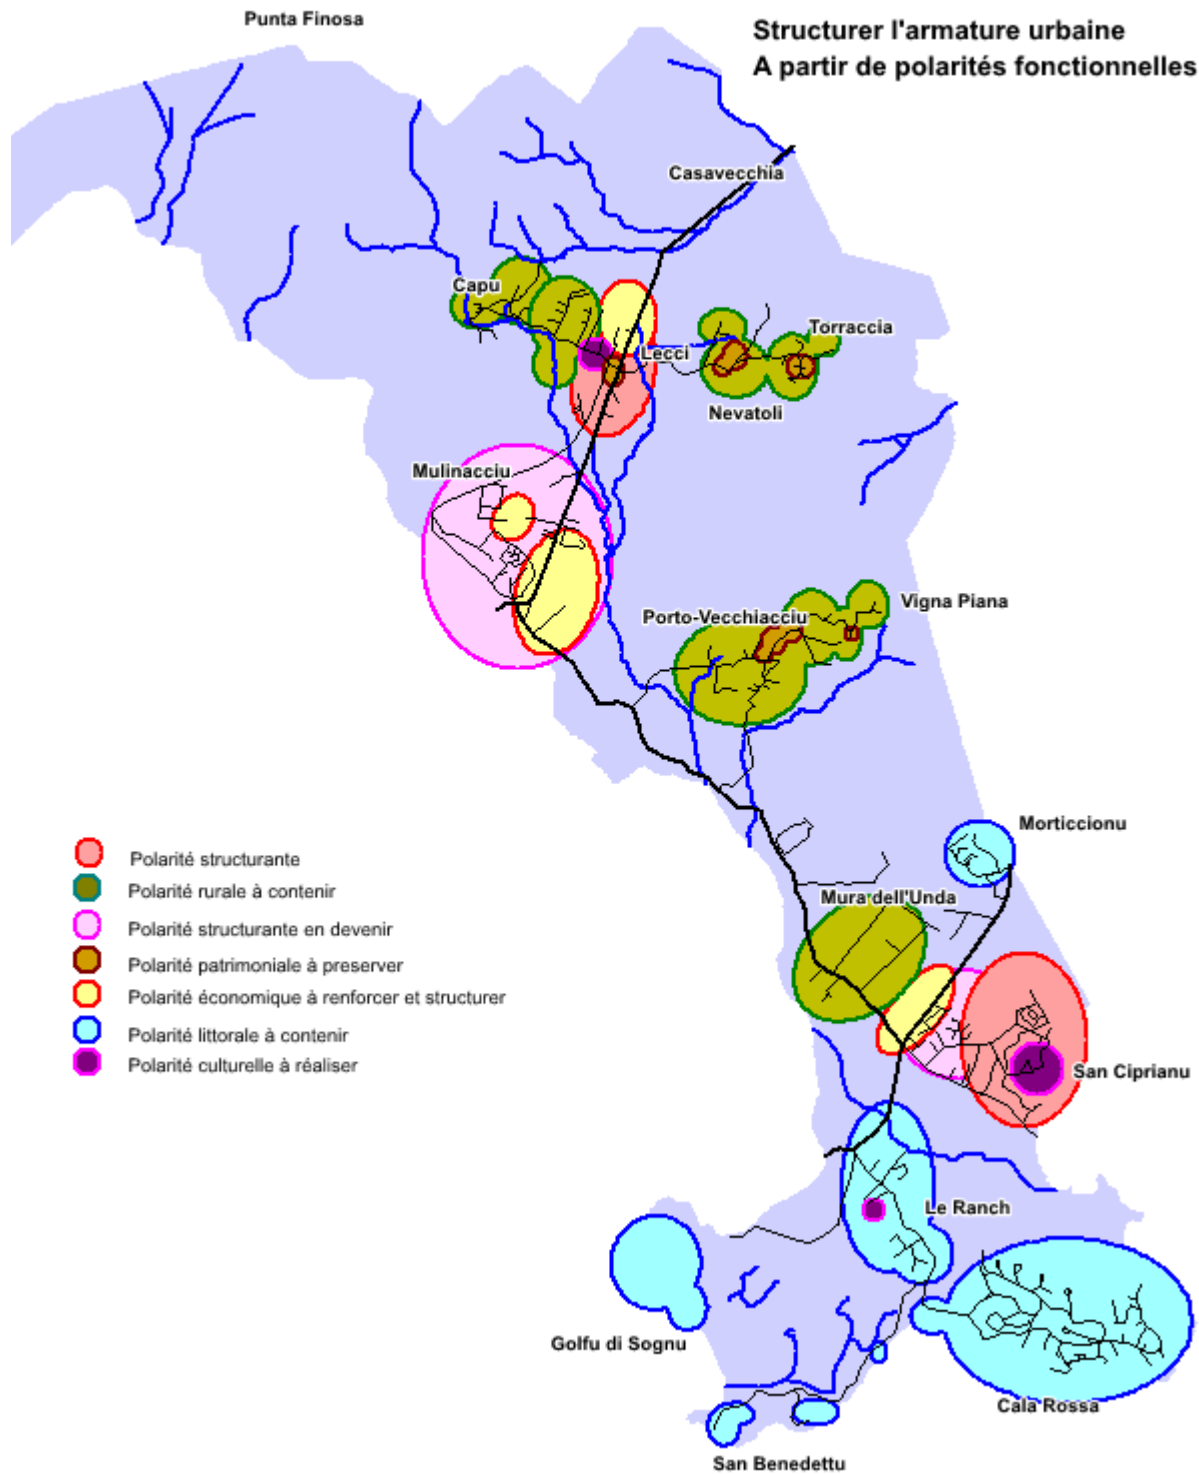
Structurer l'armature urbaine
A partir de polarités fonctionnelles

Punta Finosa

Casavecchia

Capu

Lecci

Torraccia

Nevatoli

Mulinacciu

Vigna Piana

Porto-Vecchiacciu

Morticcionu

Mura dell'Unda

San Ciprianu

Le Ranch

Golfu di Sognu

Cala Rossa

San Benedettu

Polarité structurante
Polarité rurale à contenir
Polarité structurante en devenir
Polarité patrimoniale à preserver
Polarité économique à renforcer et structurer
Polarité littorale à contenir
Polarité culturelle à réaliser